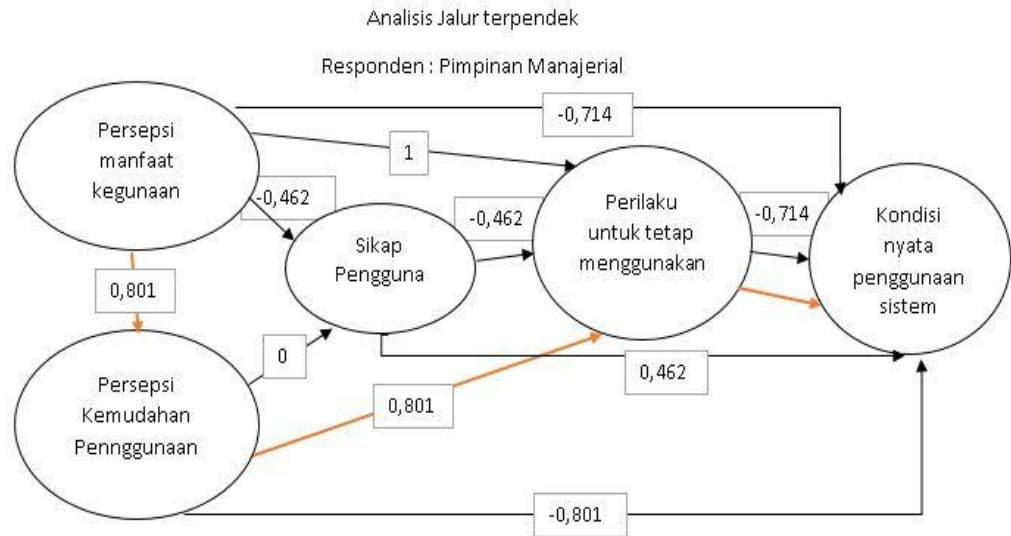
Analisis Jalur terpendek

Responden : Pimpinan Manajerial

-0,714

Persepsi manfaat kegunaan

1

-0,462

-0,462

Perilaku untuk tetap menggunakan

-0,714

Kondisi nyata penggunaan sistem

Sikap Pengguna

0,801

0

0,462

Persepsi Kemudahan Pennggunaan

0,801

-0,801